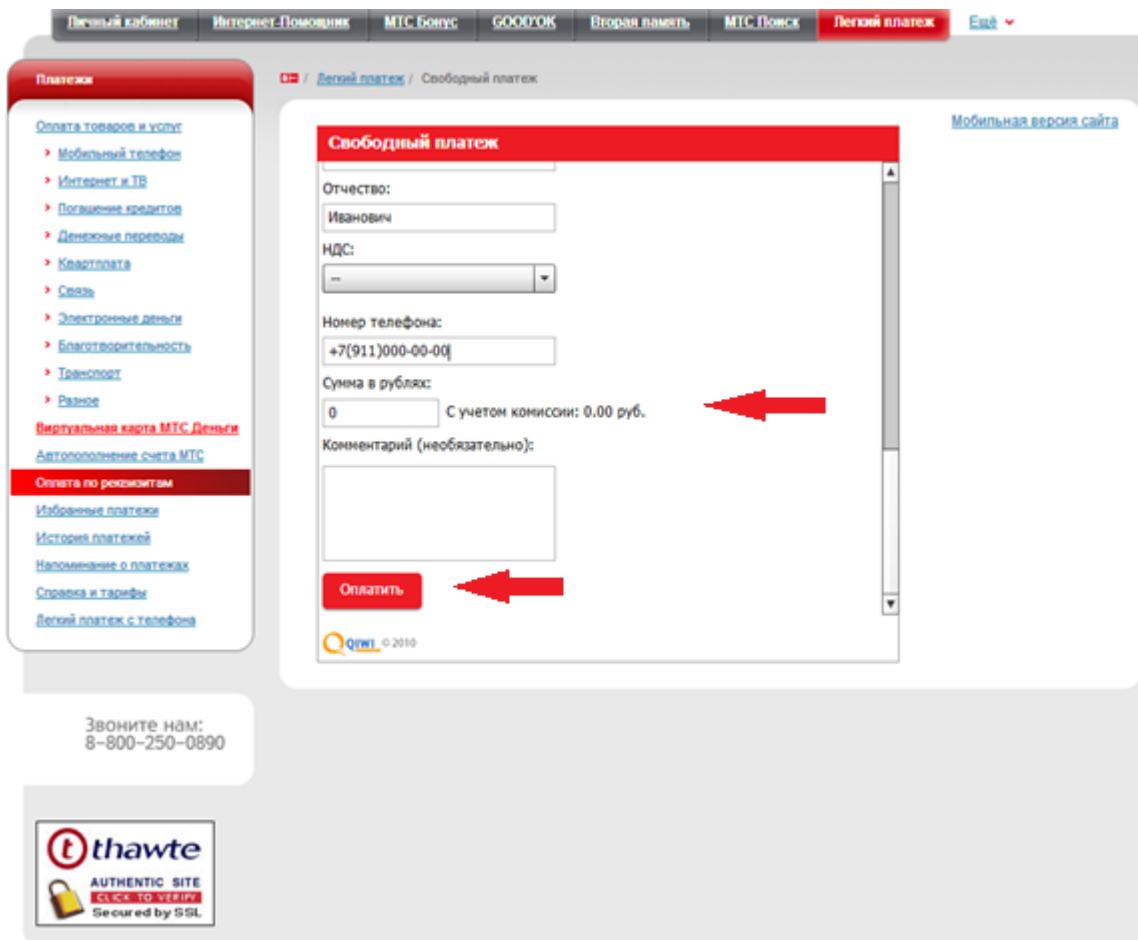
Личный кабинет | Интернет-Помощник | МТС Бонус | GOOD'OK | Вторая память | МТС Поиск | Легкий платеж | Ещё

Платежи

Оплата товаров и услуг
Мобильный телефон
Интернет и ТВ
Погашение кредитов
Денежные переводы
Квартплата
Связь
Электронные деньги
Благотворительность
Транспорт
Разное
Виртуальная карта МТС Деньги
Автопополнение счета МТС
Оплата по реквизитам
Избранные платежи
История платежей
Напоминание о платежах
Справка и тарифы
Легкий платеж с телефона

Звоните нам:
8-800-250-0890

thawte
AUTHENTIC SITE
CLICK TO VERIFY
Secured by SSL

/ Легкий платеж / Свободный платеж

Мобильная версия сайта

Свободный платеж

Отчество:
Иванович
НДС:
--
Номер телефона:
+7(911)000-00-00
Сумма в рублях:
0
С учетом комиссии: 0.00 руб.
Комментарий (необязательно):
Оплатить

QIWI © 2010